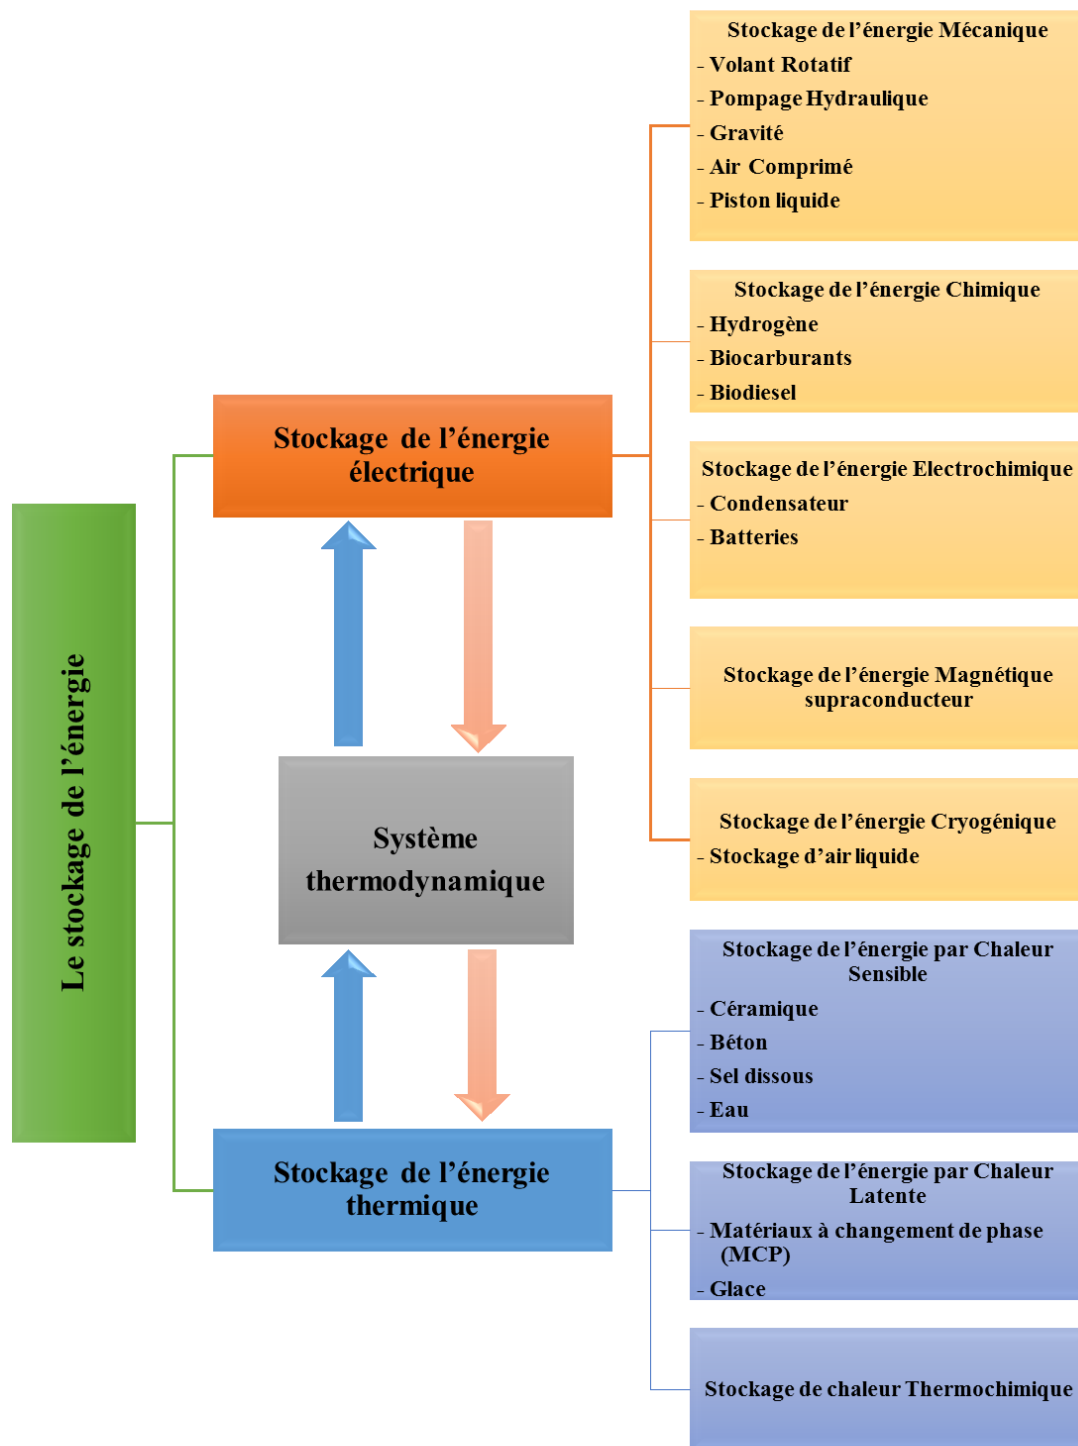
Le stockage de l'énergie

Stockage de l'énergie électrique

Système thermodynamique

Stockage de l'énergie thermique

Stockage de l'énergie Mécanique
- Volant Rotatif
- Pompage Hydraulique
- Gravité
- Air Comprimé
- Piston liquide

Stockage de l'énergie Chimique
- Hydrogène
- Biocarburants
- Biodiesel

Stockage de l'énergie Electrochimique
- Condensateur
- Batteries

Stockage de l'énergie Magnétique supraconducteur

Stockage de l'énergie Cryogénique
- Stockage d'air liquide

Stockage de l'énergie par Chaleur Sensible
- Céramique
- Béton
- Sel dissous
- Eau

Stockage de l'énergie par Chaleur Latente
- Matériaux à changement de phase (MCP)
- Glace

Stockage de chaleur Thermochimique